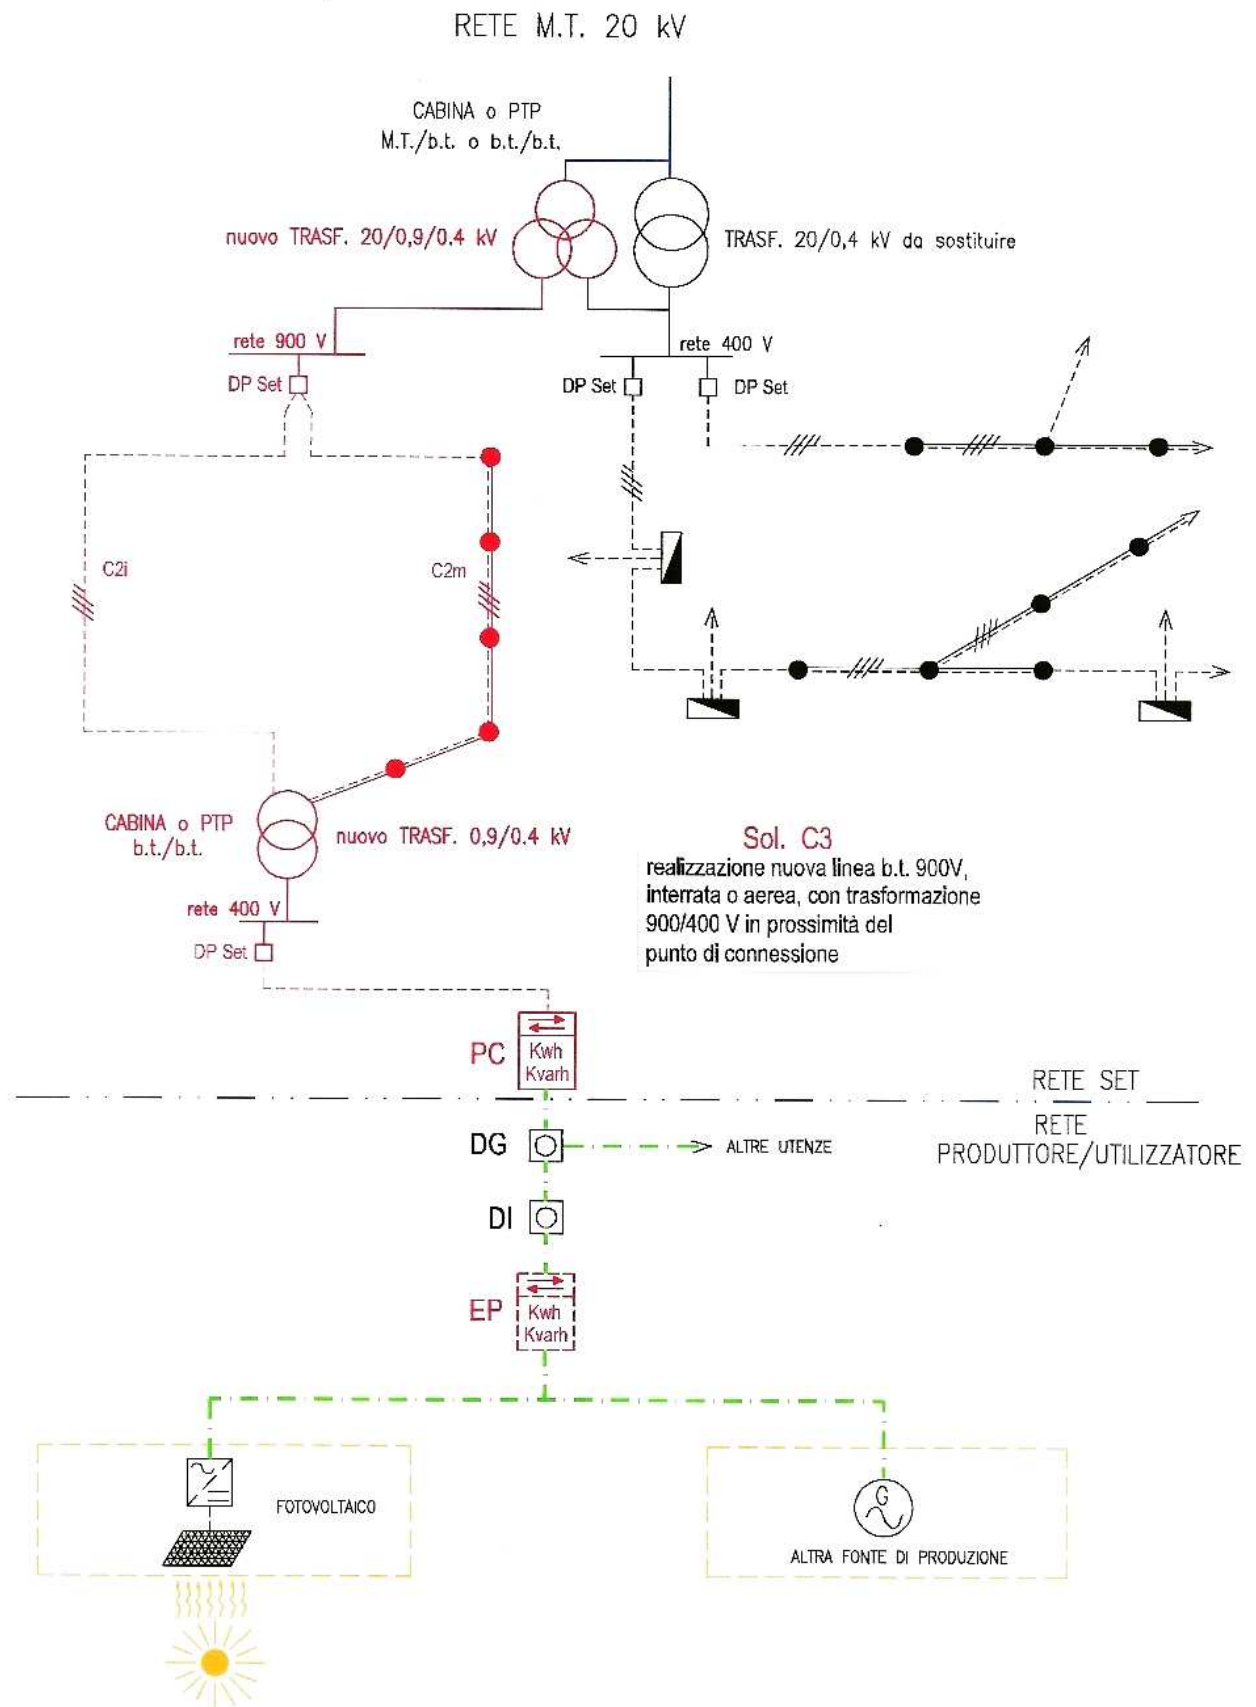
RETE M.T. 20 kV

CABINA o PTP
M.T./b.t. o b.t./b.t.

nuovo TRASF. 20/0,9/0.4 kV

TRASF. 20/0,4 kV da sostituire

rete 900 V

rete 400 V

DP Set

DP Set

DP Set

C2i

C2m

CABINA o PTP
b.t./b.t.

nuovo TRASF. 0,9/0.4 kV

rete 400 V

DP Set

Sol. C3
realizzazione nuova linea b.t. 900V, interrata o aerea, con trasformazione 900/400 V in prossimità del punto di connessione

PC

Kwh
Kvarh

RETE SET

RETE
PRODUTTORE/UTILIZZATORE

DG

ALTRE UTENZE

DI

EP

Kwh
Kvarh

FOTOVOLTAICO

G

ALTRA FONTE DI PRODUZIONE